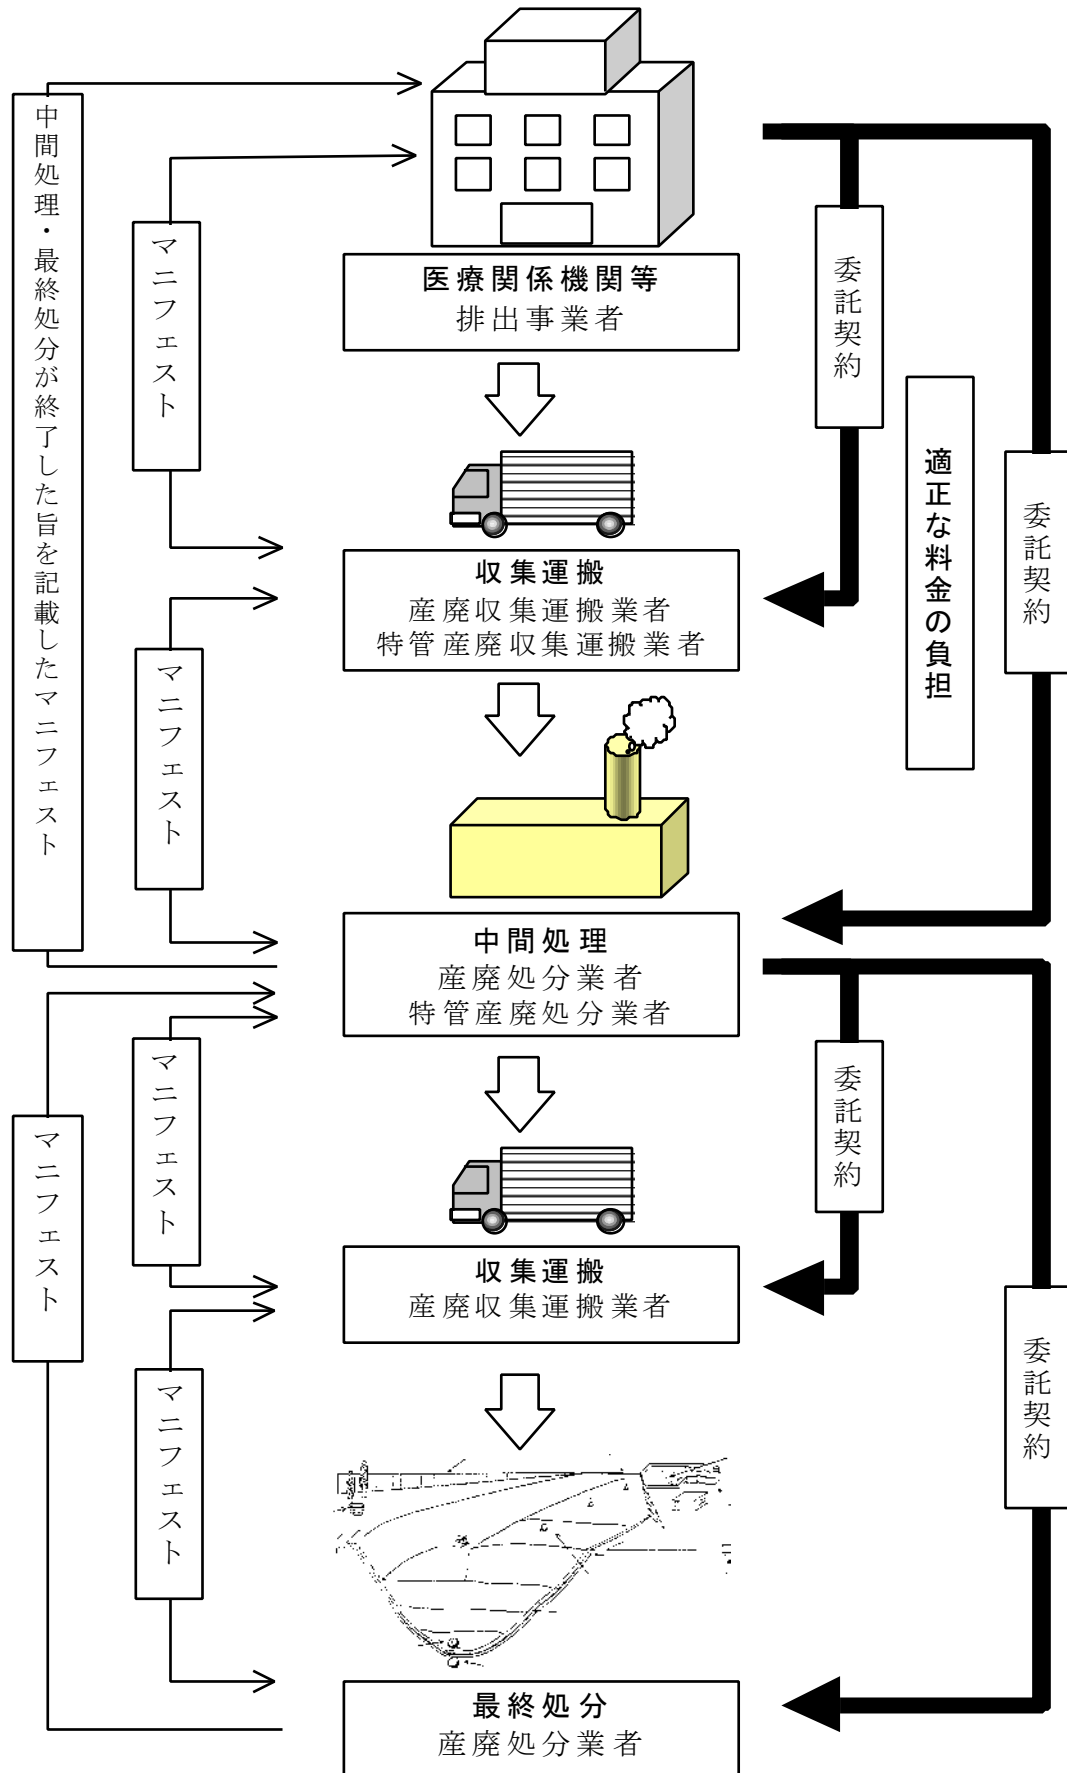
中間処理・最終処分が終了した旨を記載したマニフェスト

マニフェスト

医療関係機関等
排出事業者

委託契約

適正な料金の負担

委託契約

収集運搬
産廃収集運搬業者
特管産廃収集運搬業者

マニフェスト

中間処理
産廃処分業者
特管産廃処分業者

マニフェスト

マニフェスト

委託契約

収集運搬
産廃収集運搬業者

マニフェスト

委託契約

最終処分
産廃処分業者